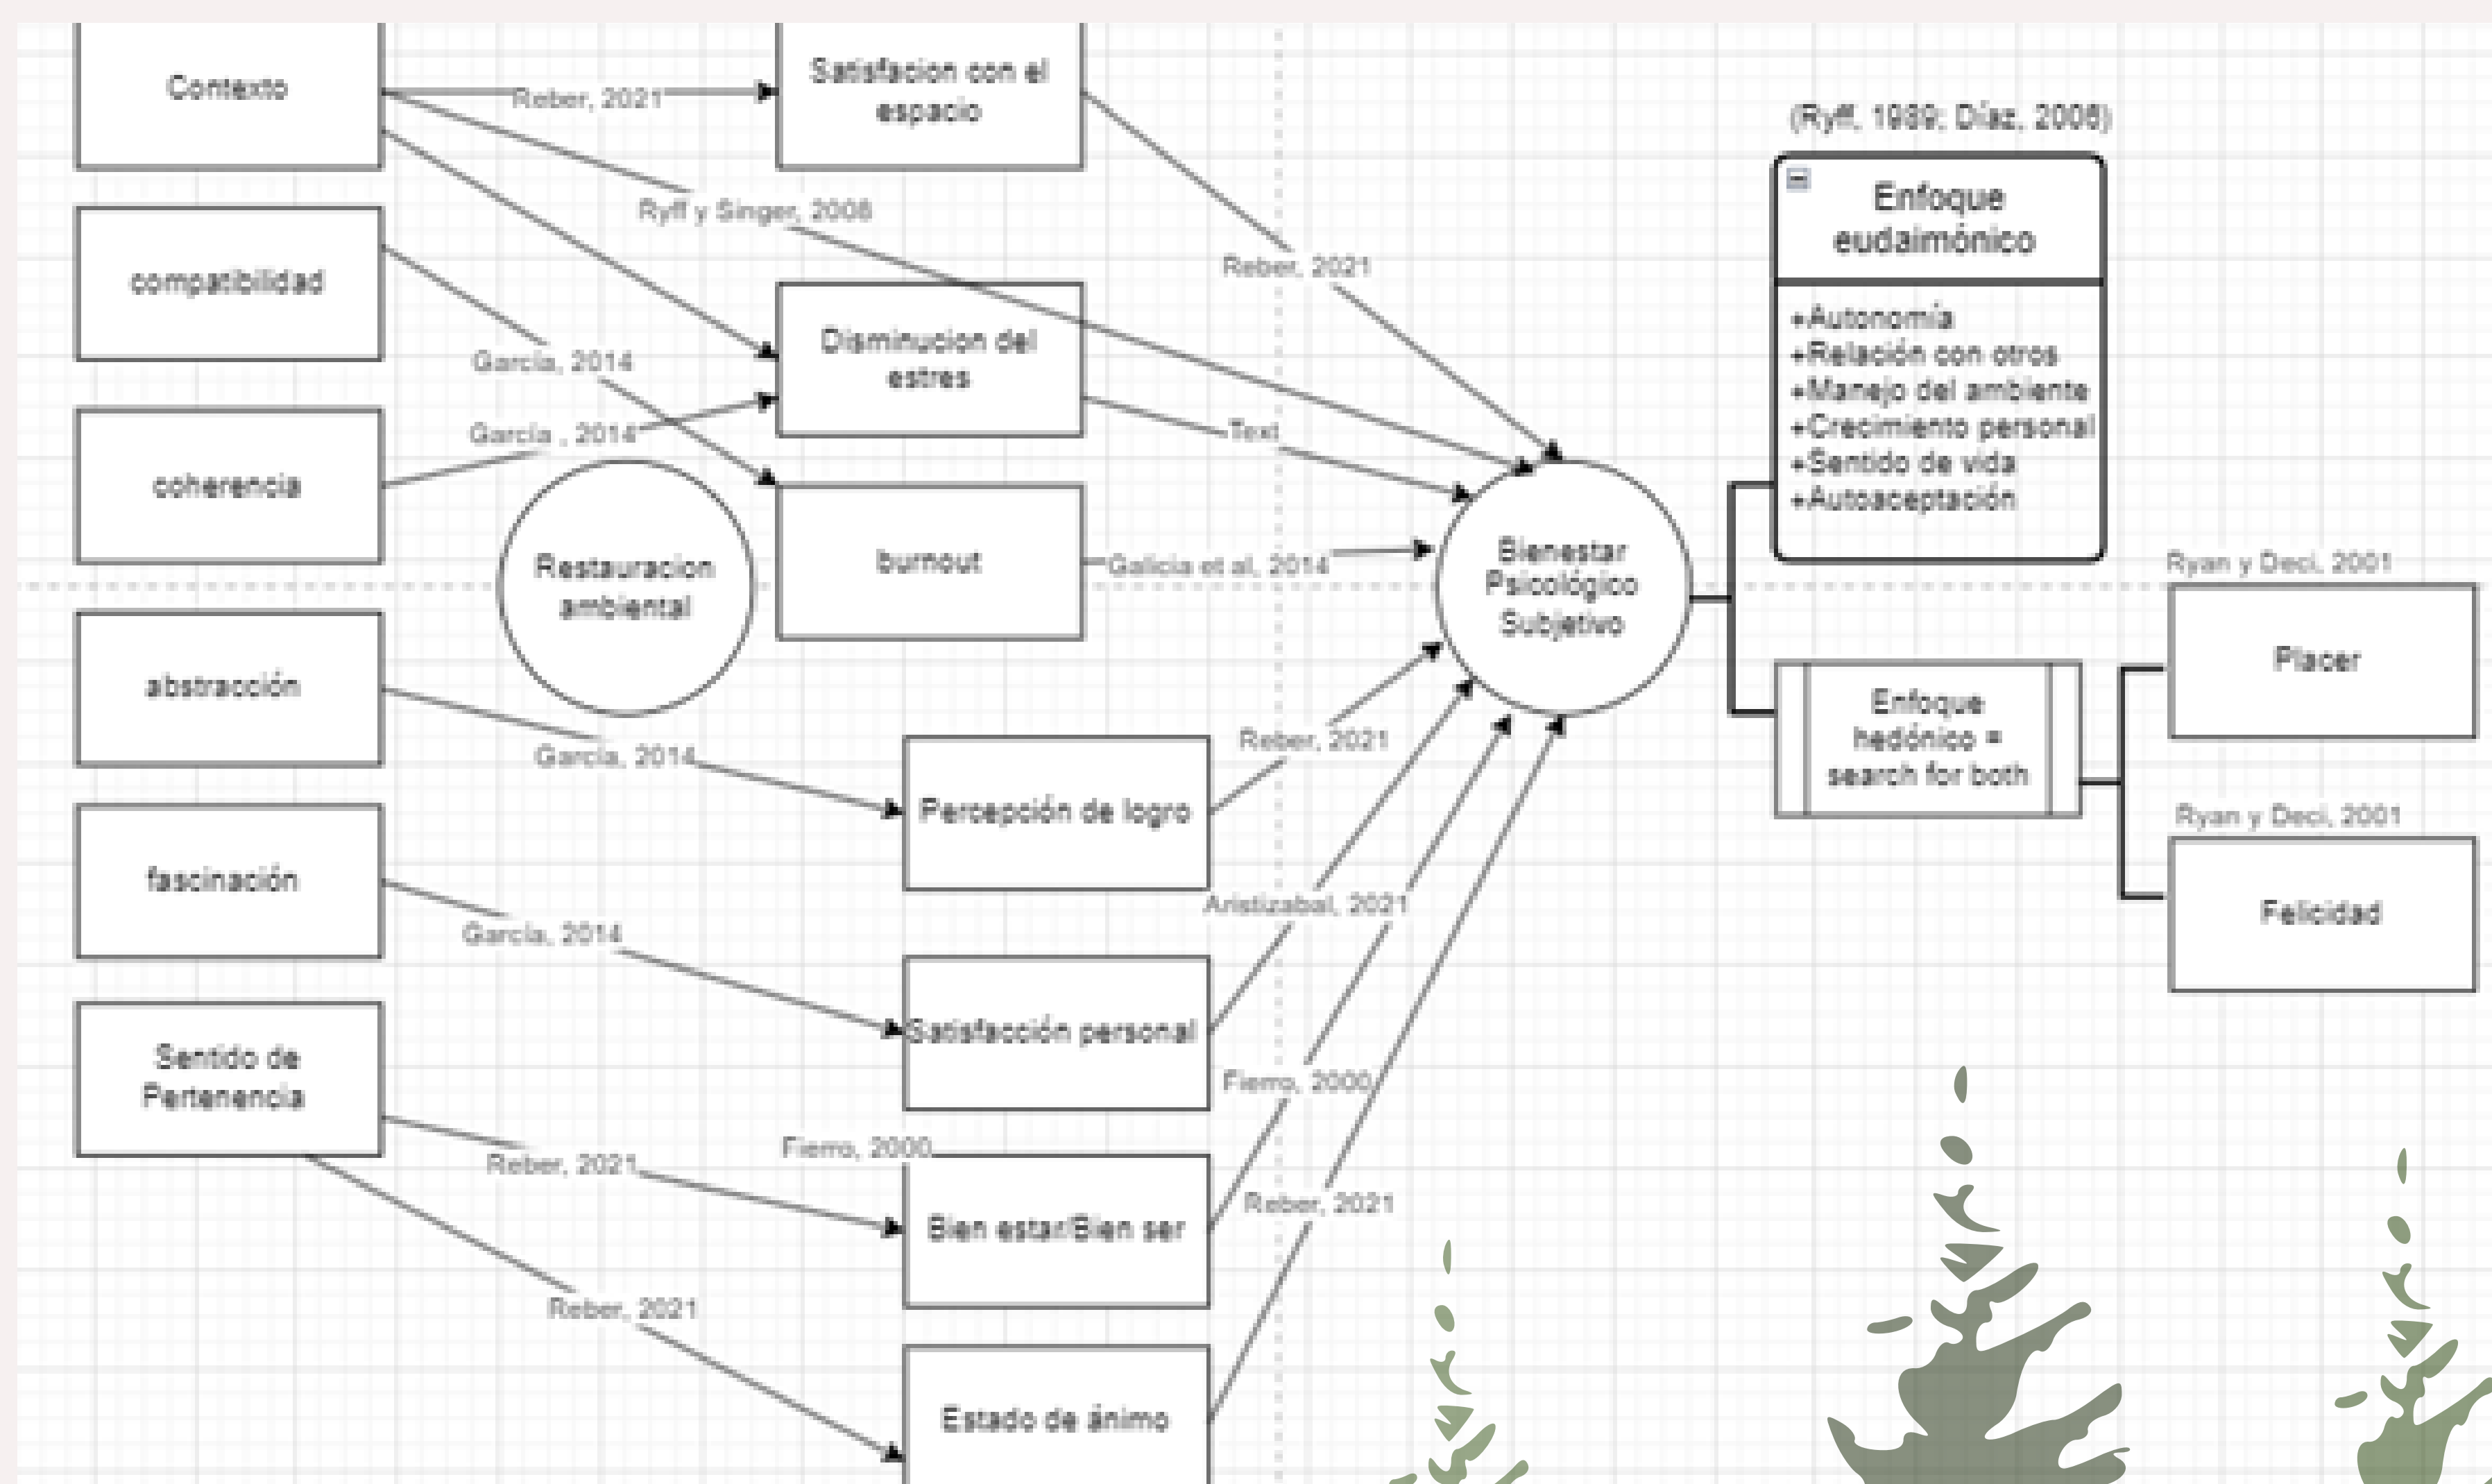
Contexto

compatibilidad

coherencia

Restauracion ambiental

abstracción

fascinación

Sentido de Pertenencia

Reber, 2021

Satisfacion con el espacio

Ryff y Singer, 2008

Disminucion del estres

Garcia, 2014

Garcia , 2014

burnout

Reber, 2021

Text

Galicia et al, 2014

Bienestar Psicológico Subjetivo

(Ryff, 1989; Díaz, 2006)

Enfoque eudaimónico

+Autonomía
+Relación con otros
+Manejo del ambiente
+Crecimiento personal
+Sentido de vida
+Autoaceptación

Ryan y Deci, 2001

Placer

Enfoque hedónico = search for both

Ryan y Deci, 2001

Felicidad

Garcia, 2014

Percepción de logro

Reber, 2021

Aristizabal, 2021

Garcia, 2014

Satisfacción personal

Fierro, 2000

Fierro, 2000

Reber, 2021

Bien estar/Bien ser

Reber, 2021

Reber, 2021

Estado de ánimo